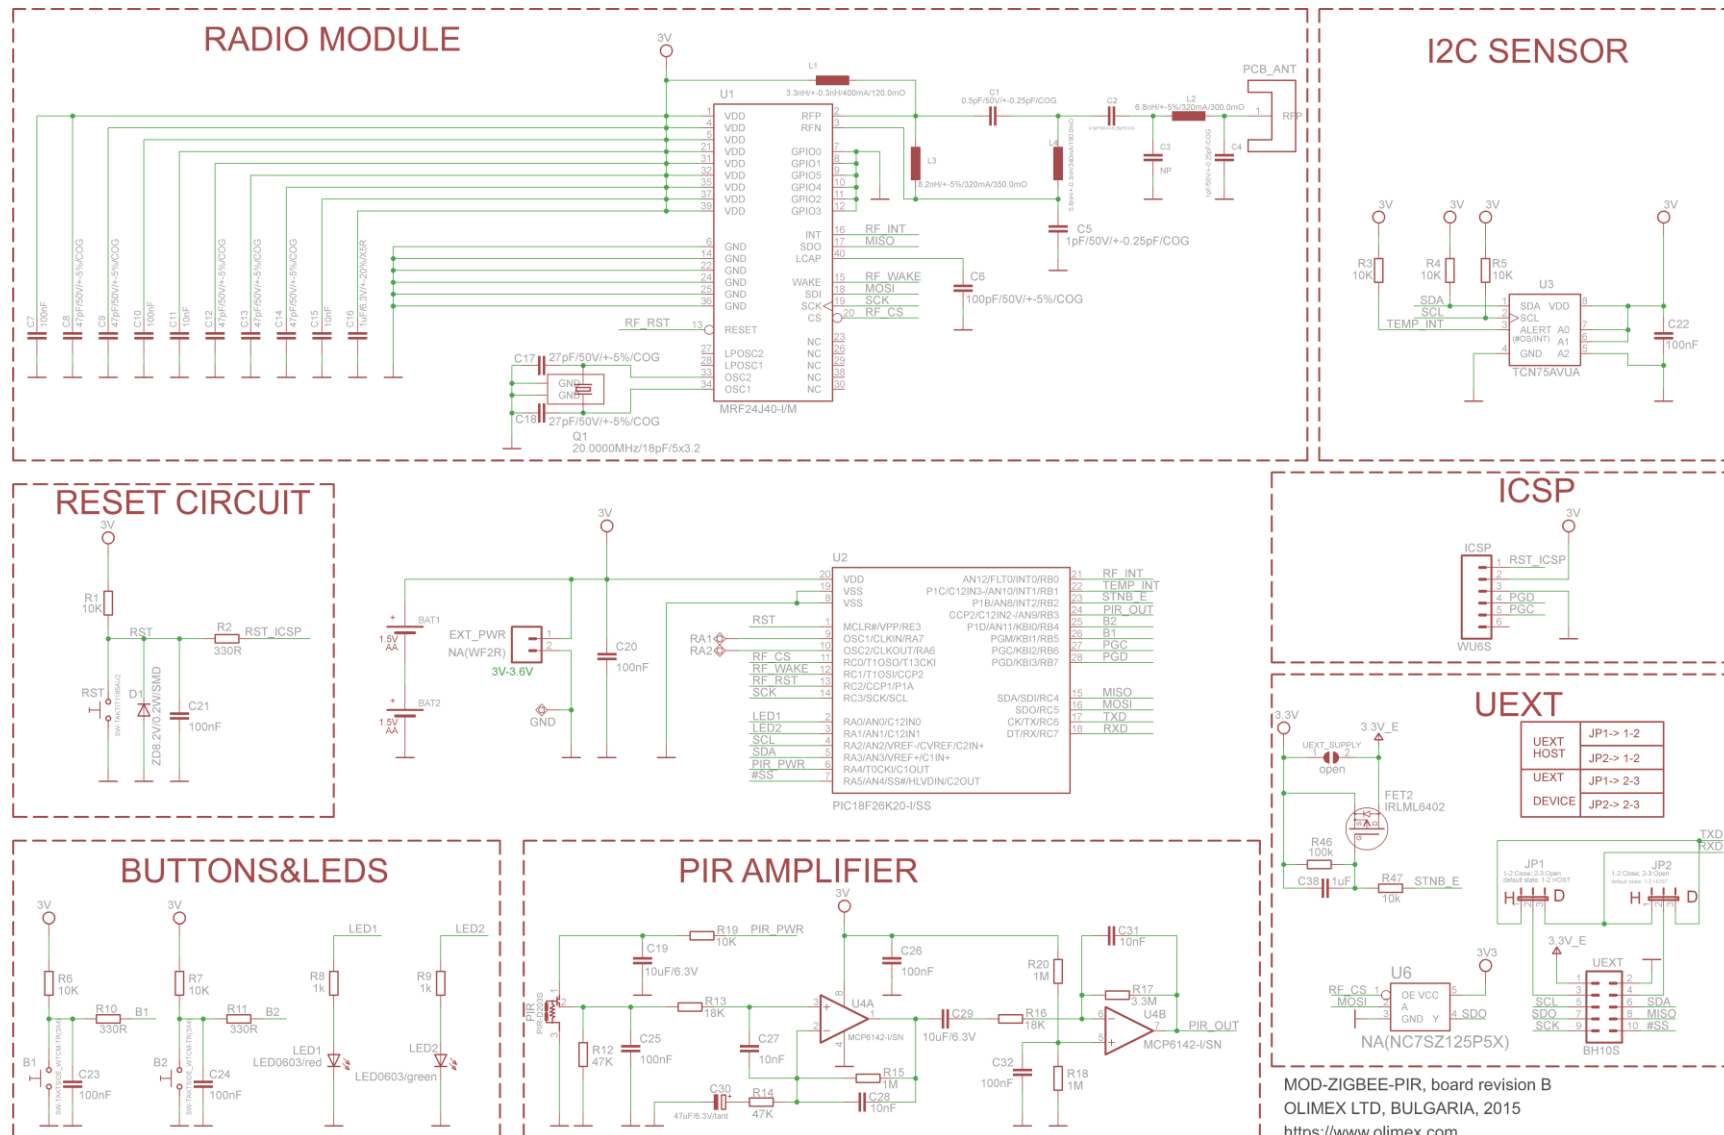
RADIO MODULE

3V

L1
3.3nH/+-0.3nH/400mA/120.0mO

U1

VDD
VDD
VDD
VDD
VDD
VDD
VDD
VDD
VDD

RFP
RFN

GPIO0
GPIO1
GPIO5
GPIO4
GPIO2
GPIO3

GND
GND
GND
GND
GND
GND

INT
SDO
LCAP

WAKE
SDI
SCK
CS

RESET

LPOSC2
LPOSC1
OSC2
OSC1

NC
NC
NC
NC
NC

MRF24J40-I/M

RF_INT
MISO

RF_WAKE
MOSI
SCK
RF_CS

RF_RST

C1
0.5pF/50V/+-0.25pF/COG

C2

L2
6.8nH/+-5%/320mA/300.0mO

PCB_ANT
RFP

L3
8.2nH/+-5%/320mA/350.0mO

L4

C3
NP

C4

C5
1pF/50V/+-0.25pF/COG

C6
100pF/50V/+-5%/COG

C7 100nF
C8 47pF/50V/+-5%/COG
C9 47pF/50V/+-5%/COG
C10 100nF
C11 10nF
C12 47pF/50V/+-5%/COG
C13 47pF/50V/+-5%/COG
C14 47pF/50V/+-5%/COG
C15 10nF
C16 1uF/6.3V/+-20%/X5R

C17 27pF/50V/+-5%/COG
C18 27pF/50V/+-5%/COG
GND
GND
Q1
20.0000MHz/18pF/5x3.2

I2C SENSOR

3V
3V
3V
3V

R3
10K
R4
10K
R5
10K

U3
SDA
SCL
TEMP_INT
SDA VDD
SCL
ALERT A0
(#OS/INT) A1
GND A2
TCN75AVUA

C22
100nF

RESET CIRCUIT

3V
R1
10K
RST
R2
330R
RST_ICSP
RST
D1
ZD8.2V/0.2W/SMD
C21
100nF

3V

BAT1
1.5V
AA
BAT2
1.5V
AA
EXT_PWR
NA(WF2R)
3V-3.6V
GND
C20
100nF

U2
VDD
VSS
VSS
MCLR#/VPP/RE3
OSC1/CLKIN/RA7
OSC2/CLKOUT/RA6
RC0/T1OSO/T13CKI
RC1/T1OSI/CCP2
RC2/CCP1/P1A
RC3/SCK/SCL
RA0/AN0/C12IN0
RA1/AN1/C12IN1
RA2/AN2/VREF-/CVREF/C2IN+
RA3/AN3/VREF+/C1IN+
RA4/T0CKI/C1OUT
RA5/AN4/SS#/HLVDIN/C2OUT
AN12/FLT0/INT0/RB0
P1C/C12IN3-/AN10/INT1/RB1
P1B/AN8/INT2/RB2
CCP2/C12IN2-/AN9/RB3
P1D/AN11/KBI0/RB4
PGM/KBI1/RB5
PGC/KBI2/RB6
PGD/KBI3/RB7
SDA/SDI/RC4
SDO/RC5
CK/TX/RC6
DT/RX/RC7
PIC18F26K20-I/SS

RST
RA1
RA2
RF_CS
RF_WAKE
RF_RST
SCK
LED1
LED2
SCL
SDA
PIR_PWR
#SS

RF_INT
TEMP_INT
STNB_E
PIR_OUT
B2
B1
PGC
PGD
MISO
MOSI
TXD
RXD

ICSP
3V
ICSP
RST_ICSP
PGD
PGC
WU6S

UEXT
3.3V
3.3V_E
UEXT_SUPPLY
open
FET2
IRLML6402
R46
100k
C38
1uF
R47
10k
STNB_E

| UEXT HOST | JP1-> 1-2 |
|---|---|
| | JP2-> 1-2 |
| UEXT DEVICE | JP1-> 2-3 |
| | JP2-> 2-3 |

TXD
RXD
JP1
JP2
H
D
H
D

3V3
3.3V_E
U6
RF_CS
MOSI
OE VCC
A
GND Y
SDO
NA(NC7SZ125P5X)

UEXT
SCL
SDO
SCK
SDA
MISO
#SS
BH10S

BUTTONS&LEDS

3V
3V
R6
10K
R7
10K
R10
330R
B1
R11
330R
B2
B1
B2
C23
100nF
C24
100nF
LED1
LED2
R8
1k
R9
1k
LED1
LED0603/red
LED2
LED0603/green

PIR AMPLIFIER

3V
R19
10K
PIR_PWR
C19
10uF/6.3V
C26
100nF
PIR
R13
18K
U4A
MCP6142-I/SN
R12
47K
C25
100nF
C27
10nF
C29
10uF/6.3V
R15
1M
C30
47uF/6.3V/tant
R14
47K
C28
10nF
R20
1M
R16
18K
C31
10nF
R17
3.3M
U4B
MCP6142-I/SN
PIR_OUT
C32
100nF
R18
1M

MOD-ZIGBEE-PIR, board revision B
OLIMEX LTD, BULGARIA, 2015
https://www.olimex.com